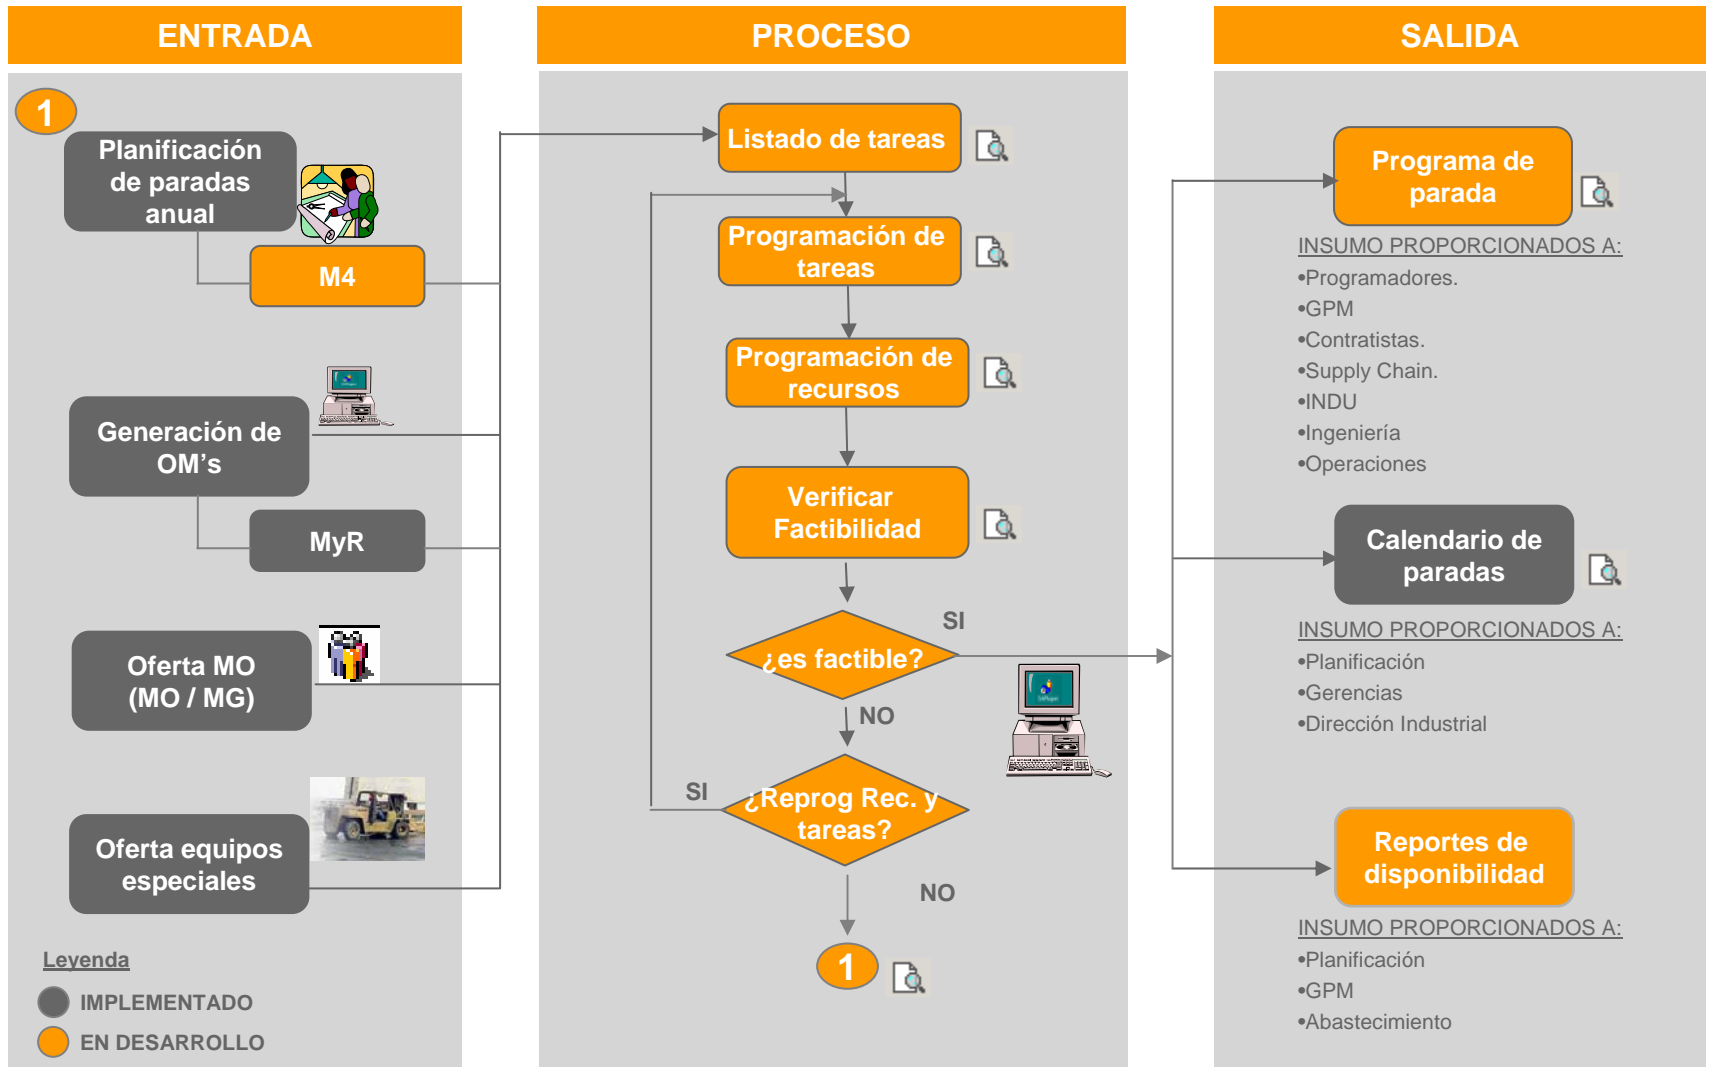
ENTRADA

1

Planificación de paradas anual

M4

Generación de OM's

MyR

Oferta MO (MO / MG)

Oferta equipos especiales

Leyenda

IMPLEMENTADO

EN DESARROLLO

PROCESO

Listado de tareas

Programación de tareas

Programación de recursos

Verificar Factibilidad

¿es factible?

SI

NO

¿Reprog Rec. y tareas?

SI

NO

1

SALIDA

Programa de parada

INSUMO PROPORCIONADOS A:
•Programadores.
•GPM
•Contratistas.
•Supply Chain.
•INDU
•Ingeniería
•Operaciones

Calendario de paradas

INSUMO PROPORCIONADOS A:
•Planificación
•Gerencias
•Dirección Industrial

Reportes de disponibilidad

INSUMO PROPORCIONADOS A:
•Planificación
•GPM
•Abastecimiento